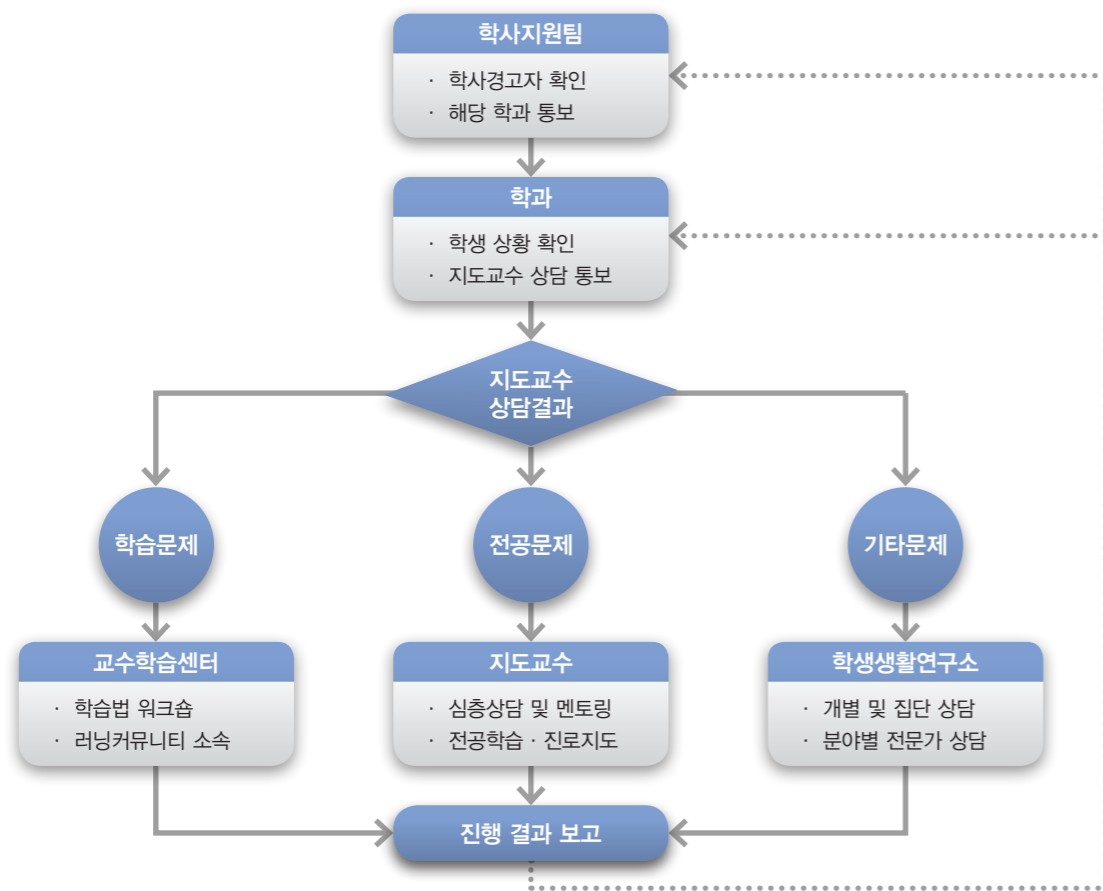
학사지원팀

· 학사경고자 확인
· 해당 학과 통보

학과

· 학생 상황 확인
· 지도교수 상담 통보

지도교수 상담결과

학습문제

전공문제

기타문제

교수학습센터

· 학습법 워크숍
· 러닝커뮤니티 소속

지도교수

· 심층상담 및 멘토링
· 전공학습 · 진로지도

학생생활연구소

· 개별 및 집단 상담
· 분야별 전문가 상담

진행 결과 보고